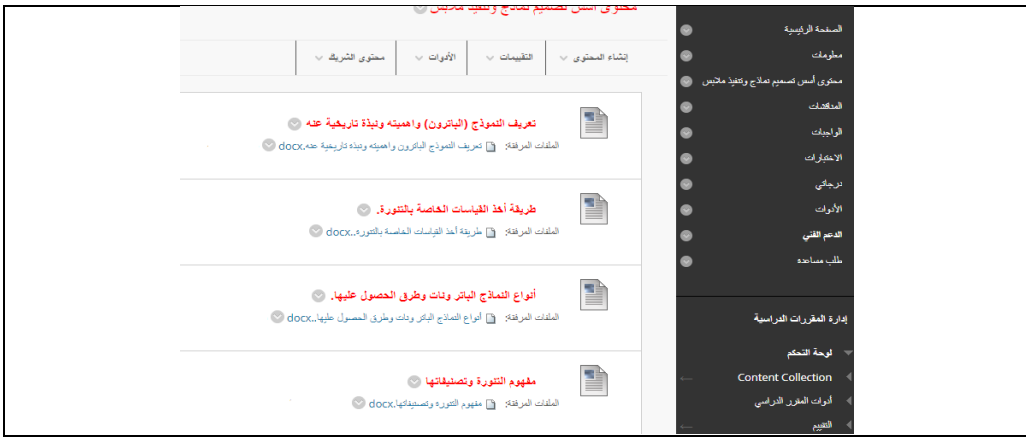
محتوى أسس تصميم نماذج وتنفيذ ملابس

إنشاء المحتوى | التقييمات | الأدوات | محتوى الشريك

تعريف النموذج (الباترون) واهميته ونبذة تاريخية عنه
الملفات المرفقة: تعريف النموذج الباترون واهميته ونبذه تاريخية عنه.docx

طريقة أخذ القياسات الخاصة بالتنورة.
الملفات المرفقة: طريقة أخذ القياسات الخاصة بالتنوره..docx

أنواع النماذج الباتر ونات وطرق الحصول عليها.
الملفات المرفقة: أنواع النماذج الباتر ونات وطرق الحصول عليها..docx

مفهوم التنورة وتصنيفاتها
الملفات المرفقة: مفهوم التنوره وتصنيفاتها.docx

الصفحة الرئيسية
معلومات
محتوى أسس تصميم نماذج وتنفيذ ملابس
المناقشات
الواجبات
الاختبارات
درجاتي
الأدوات
الدعم الفني
طلب مساعده

إدارة المقررات الدراسية
لوحة التحكم
Content Collection
أدوات المقرر الدراسي
التقييم